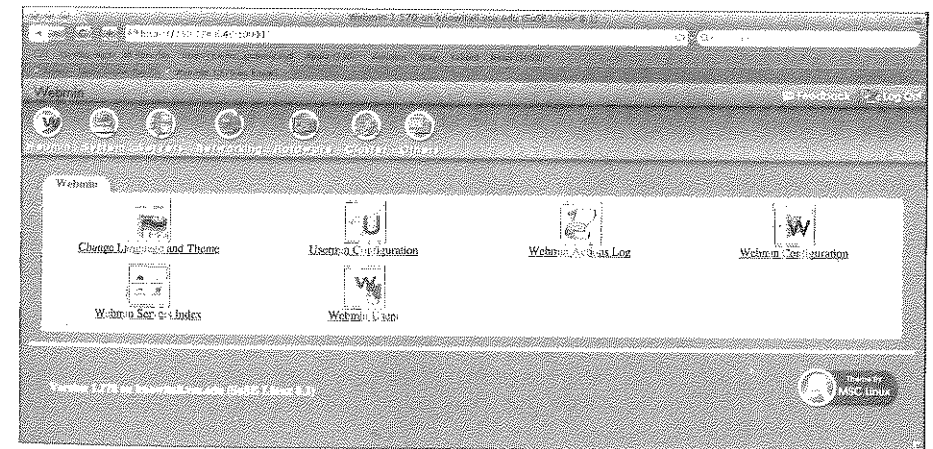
Webmin 1.270 on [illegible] (SuSE Linux 9.3)

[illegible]

Webmin

Feedback Log Off

Webmin System Servers Networking Hardware Cluster Others

Webmin

Change Language and Theme

Usermin Configuration

Webmin Actions Log

Webmin Configuration

Webmin Servers Index

Webmin Users

Version 1.270 on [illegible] (SuSE Linux 9.3)

MSC Linux